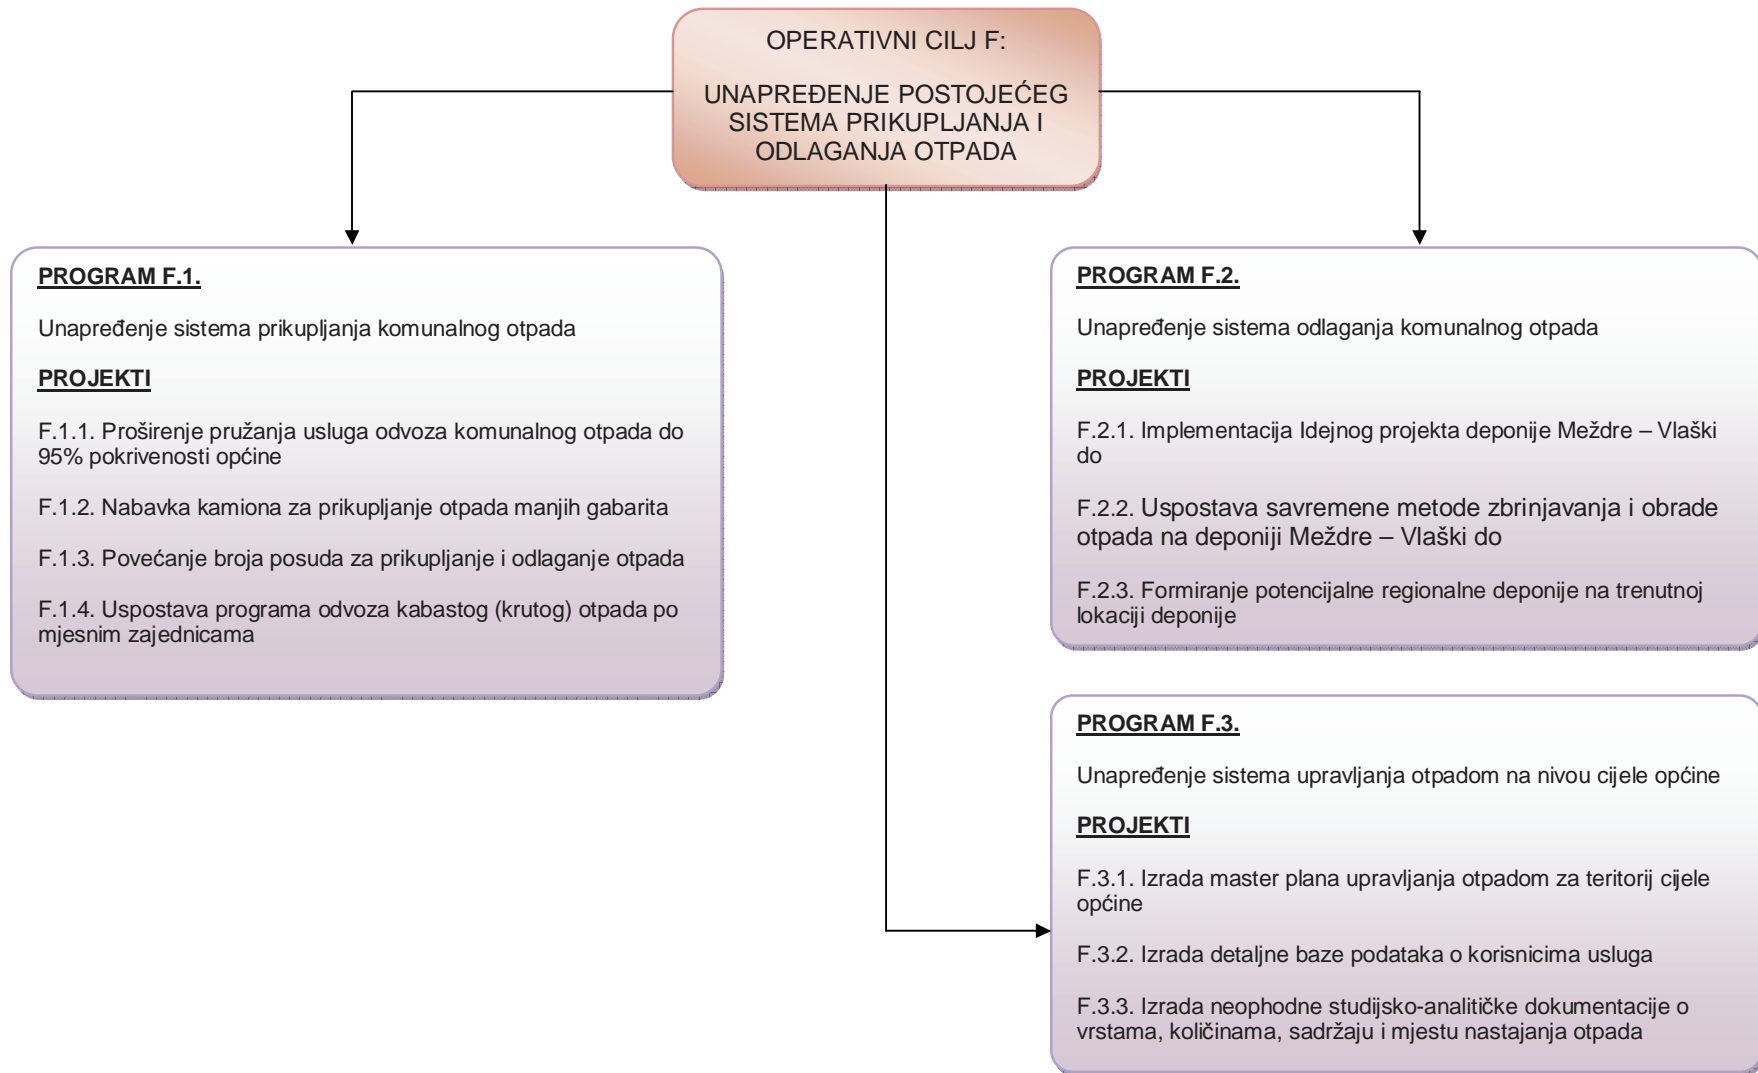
OPERATIVNI CILJ F:

UNAPREĐENJE POSTOJEĆEG SISTEMA PRIKUPLJANJA I ODLAGANJA OTPADA

PROGRAM F.1.

Unapređenje sistema prikupljanja komunalnog otpada

PROJEKTI

F.1.1. Proširenje pružanja usluga odvoza komunalnog otpada do 95% pokrivenosti općine

F.1.2. Nabavka kamiona za prikupljanje otpada manjih gabarita

F.1.3. Povećanje broja posuda za prikupljanje i odlaganje otpada

F.1.4. Uspostava programa odvoza kabastog (krutog) otpada po mjesnim zajednicama

PROGRAM F.2.

Unapređenje sistema odlaganja komunalnog otpada

PROJEKTI

F.2.1. Implementacija Idejnog projekta deponije Meždre – Vlaški do

F.2.2. Uspostava savremene metode zbrinjavanja i obrade otpada na deponiji Meždre – Vlaški do

F.2.3. Formiranje potencijalne regionalne deponije na trenutnoj lokaciji deponije

PROGRAM F.3.

Unapređenje sistema upravljanja otpadom na nivou cijele općine

PROJEKTI

F.3.1. Izrada master plana upravljanja otpadom za teritorij cijele općine

F.3.2. Izrada detaljne baze podataka o korisnicima usluga

F.3.3. Izrada neophodne studijsko-analitičke dokumentacije o vrstama, količinama, sadržaju i mjestu nastajanja otpada